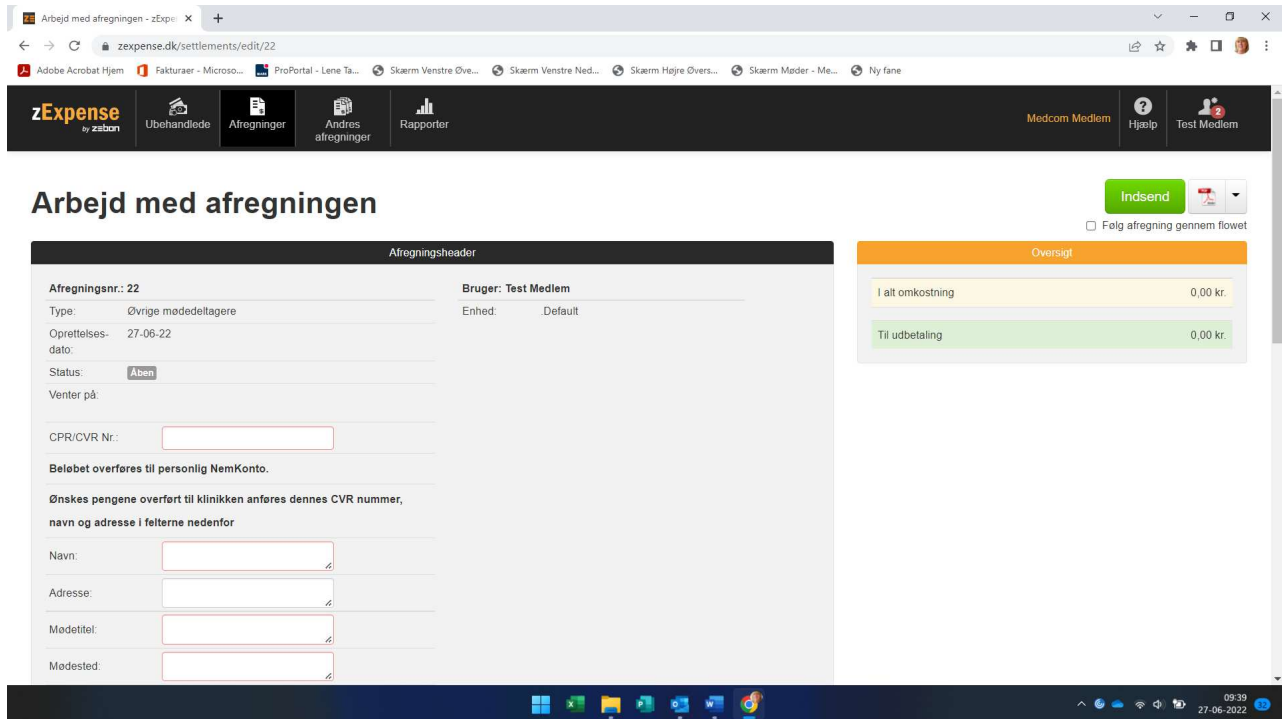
Arbejd med afregningen - zExpe ×

zexpense.dk/settlements/edit/22

Adobe Acrobat Hjem | Fakturaer - Microso... | ProPortal - Lene Ta... | Skærm Venstre Øve... | Skærm Venstre Ned... | Skærm Højre Øvers... | Skærm Møder - Me... | Ny fane

zExpense by zebon | Ubehandlede | Afregninger | Andres afregninger | Rapporter | Medcom Medlem | Hjælp | 2 Test Medlem

Arbejd med afregningen

Indsend

Følg afregning gennem flowet

Afregningsheader

Afregningsnr.: 22

Type: Øvrige mødedeltagere

Oprettelses-dato: 27-06-22

Status: Åben

Venter på:

Bruger: Test Medlem

Enhed: .Default

CPR/CVR Nr.:

Beløbet overføres til personlig NemKonto.

Ønskes pengene overført til klinikken anføres dennes CVR nummer, navn og adresse i felterne nedenfor

Navn:

Adresse:

Mødetitel:

Mødested:

Oversigt

| I alt omkostning | 0,00 kr. |
|---|---|
| Til udbetaling | 0,00 kr. |

09:39
27-06-2022